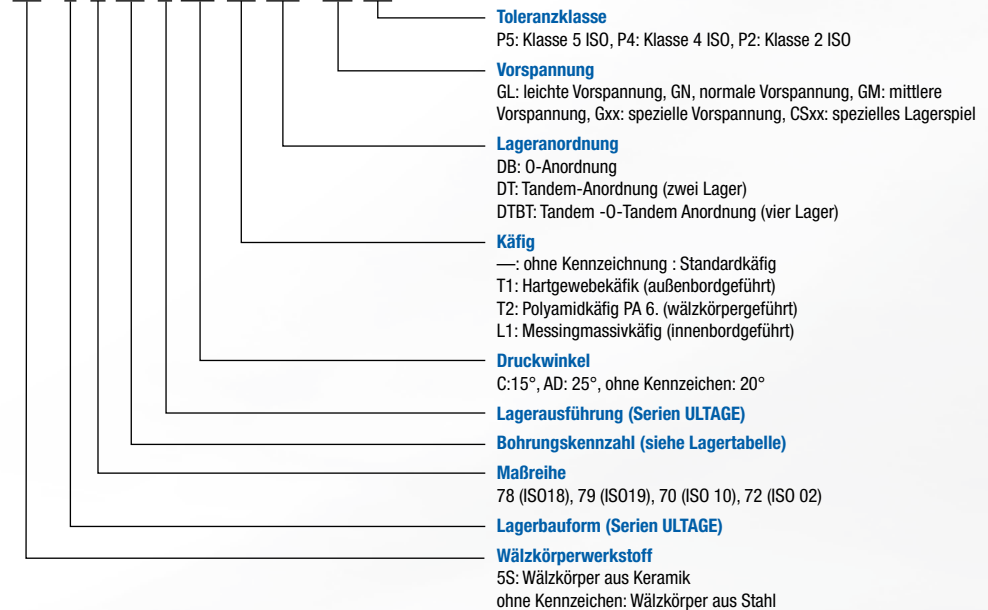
**Toleranzklasse**
P5: Klasse 5 ISO, P4: Klasse 4 ISO, P2: Klasse 2 ISO

**Vorspannung**
GL: leichte Vorspannung, GN, normale Vorspannung, GM: mittlere Vorspannung, Gxx: spezielle Vorspannung, CSxx: spezielles Lagerspiel

**Lageranordnung**
DB: O-Anordnung
DT: Tandem-Anordnung (zwei Lager)
DTBT: Tandem -O-Tandem Anordnung (vier Lager)

**Käfig**
—: ohne Kennzeichnung : Standardkäfig
T1: Hartgewebekäfik (außenbordgeführt)
T2: Polyamidkäfig PA 6. (wälzkörpergeführt)
L1: Messingmassivkäfig (innenbordgeführt)

**Druckwinkel**
C:15°, AD: 25°, ohne Kennzeichen: 20°

**Lagerausführung (Serien ULTAGE)**

**Bohrungskennzahl (siehe Lagertabelle)**

**Maßreihe**
78 (ISO18), 79 (ISO19), 70 (ISO 10), 72 (ISO 02)

**Lagerbauform (Serien ULTAGE)**

**Wälzkörperwerkstoff**
5S: Wälzkörper aus Keramik
ohne Kennzeichen: Wälzkörper aus Stahl